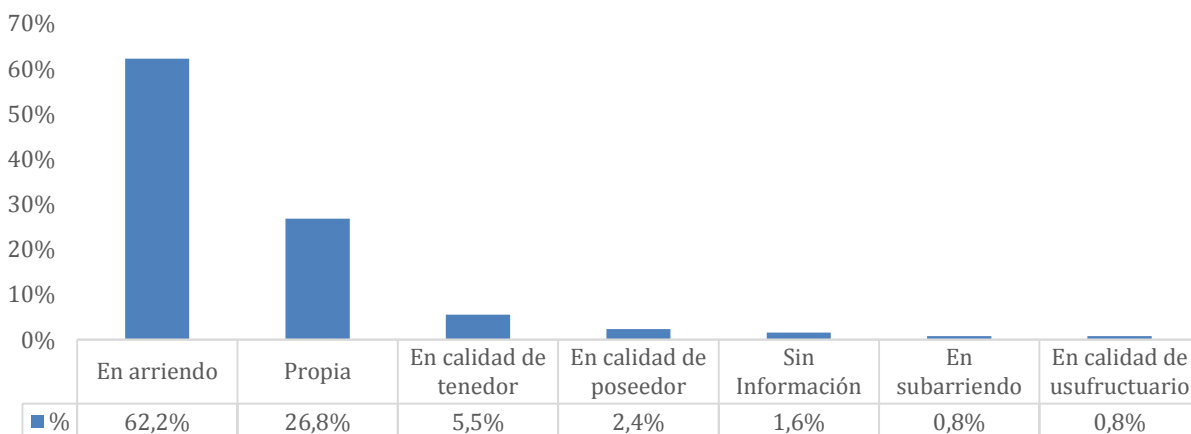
70%
60%
50%
40%
30%
20%
10%
0%

|  | En arriendo | Propia | En calidad de tenedor | En calidad de poseedor | Sin Información | En subarriendo | En calidad de usufructuario |
|---|---|---|---|---|---|---|---|
| % | 62,2% | 26,8% | 5,5% | 2,4% | 1,6% | 0,8% | 0,8% |